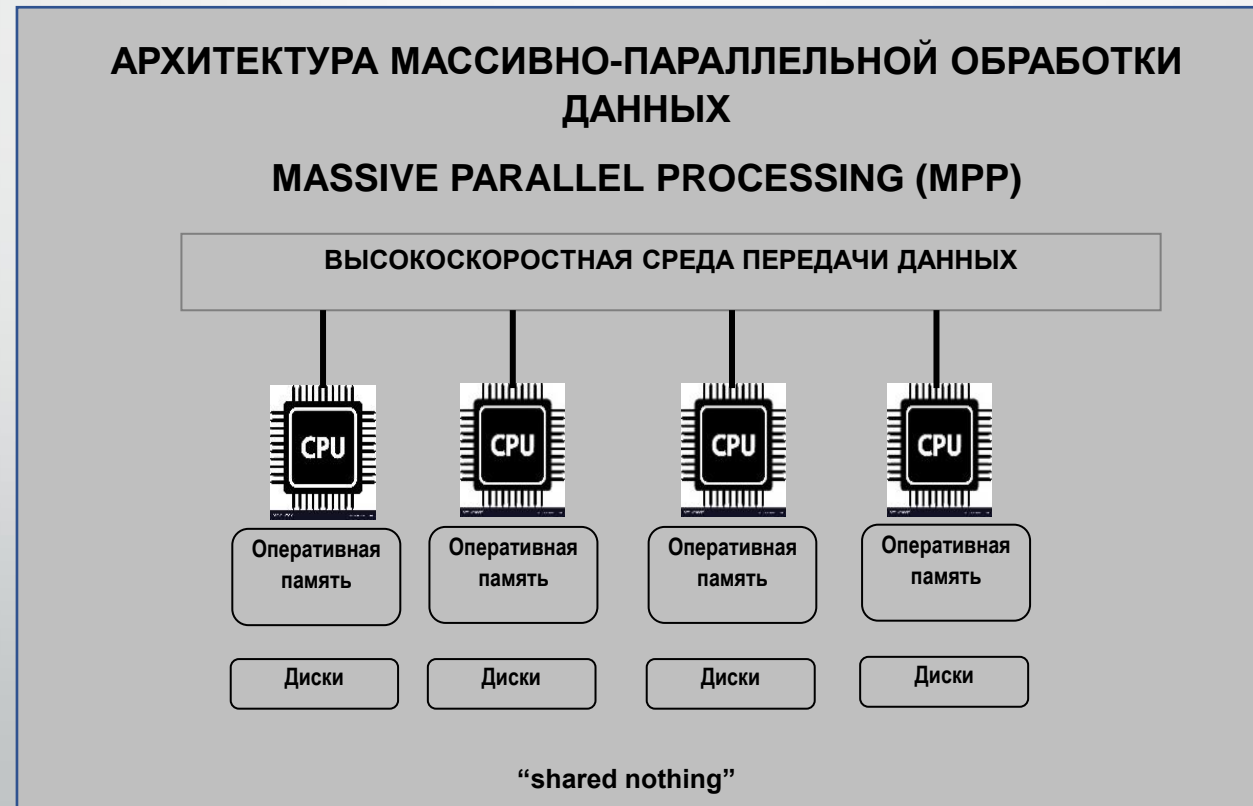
АРХИТЕКТУРА МАССИВНО-ПАРАЛЛЕЛЬНОЙ ОБРАБОТКИ ДАННЫХ

MASSIVE PARALLEL PROCESSING (MPP)

ВЫСОКОСКОРОСТНАЯ СРЕДА ПЕРЕДАЧИ ДАННЫХ

CPU

CPU

CPU

CPU

Оперативная память

Оперативная память

Оперативная память

Оперативная память

Диски

Диски

Диски

Диски

“shared nothing”